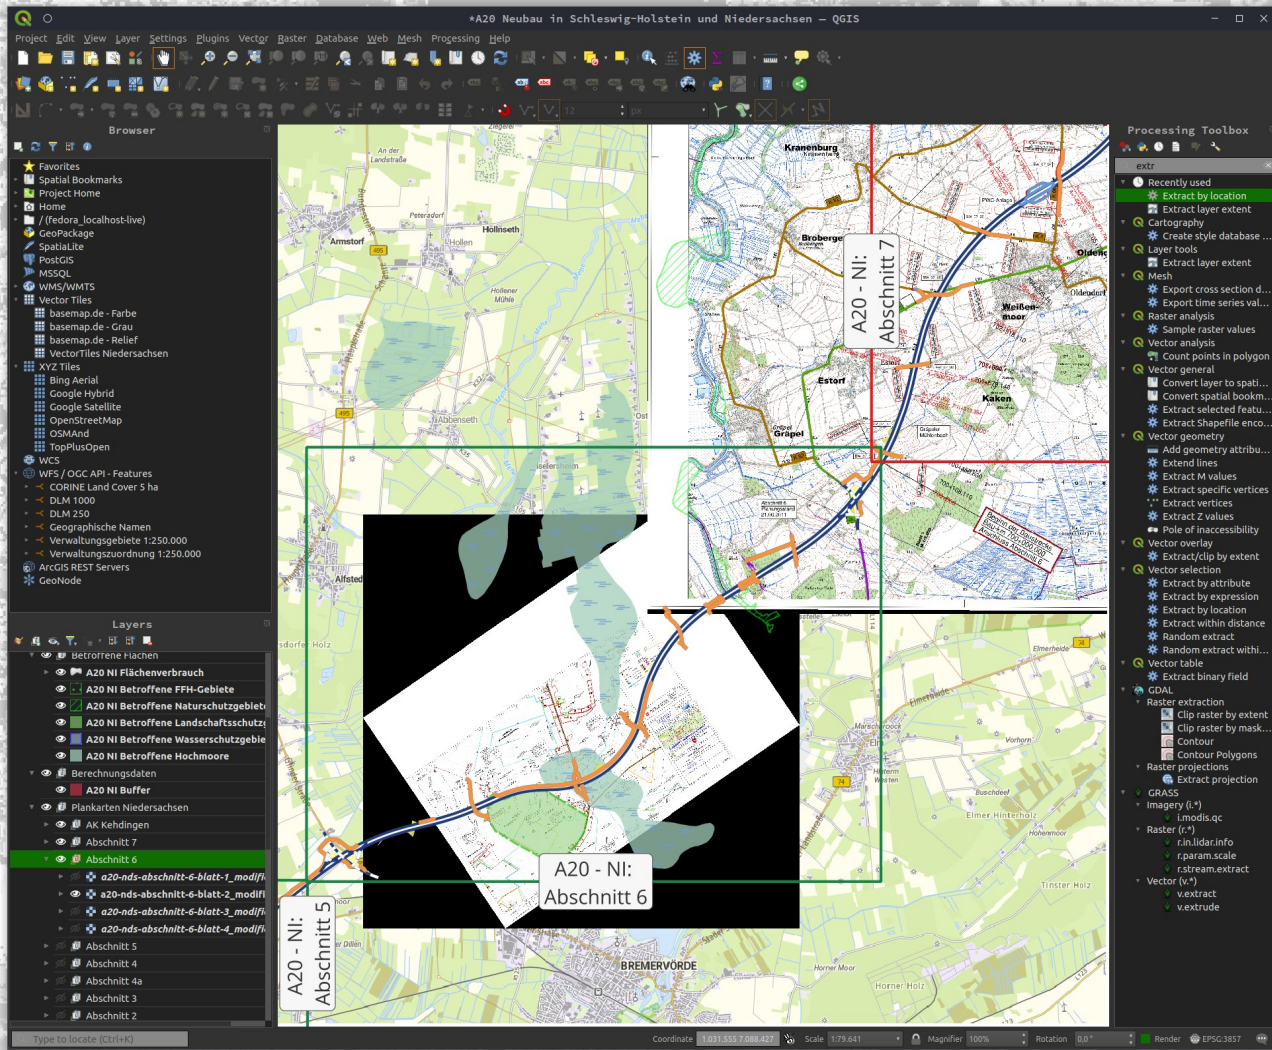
*A20 Neubau in Schleswig-Holstein und Niedersachsen — QGIS

Project Edit View Layer Settings Plugins Vector Raster Database Web Mesh Processing Help

Browser

Favorites
Spatial Bookmarks
Project Home
Home
/ (fedora_localhost-live)
GeoPackage
SpatiaLite
PostGIS
MSSQL
WMS/WMTS
Vector Tiles
basemap.de - Farbe
basemap.de - Grau
basemap.de - Relief
VectorTiles Niedersachsen
XYZ Tiles
Bing Aerial
Google Hybrid
Google Satellite
OpenStreetMap
OSMAnd
TopPlusOpen
WCS
WFS / OGC API - Features
CORINE Land Cover 5 ha
DLM 1000
DLM 250
Geographische Namen
Verwaltungsgebiete 1:250.000
Verwaltungszuordnung 1:250.000
ArcGIS REST Servers
GeoNode

Layers

Betroffene Flächen
A20 NI Flächenverbrauch
A20 NI Betroffene FFH-Gebiete
A20 NI Betroffene Naturschutzgebiete
A20 NI Betroffene Landschaftsschutzg
A20 NI Betroffene Wasserschutzgebiete
A20 NI Betroffene Hochmoore
Berechnungsdaten
A20 NI Buffer
Plankarten Niedersachsen
AK Kehdingen
Abschnitt 7
Abschnitt 6
a20-nds-abschnitt-6-blatt-1_modifi
a20-nds-abschnitt-6-blatt-2_modifi
a20-nds-abschnitt-6-blatt-3_modifi
a20-nds-abschnitt-6-blatt-4_modifi
Abschnitt 5
Abschnitt 4
Abschnitt 4a
Abschnitt 3
Abschnitt 2

A20 - NI: Abschnitt 7
A20 - NI: Abschnitt 6
A20 - NI: Abschnitt 5

Kranenburg
Broberge
Oldendorf
Weißenmoor
Estorf
Kaken
Gräpel
Hollnseth
Armstorf
Abbenseth
Alfstedt
Elmerheide
Elmer Hinterholz
Vorhorn
Tinster Holz
Horner Holz
Horner Moor
BREMERVÖRDE
Buschdeel

Processing Toolbox

extr
Recently used
Extract by location
Extract layer extent
Cartography
Create style database ...
Layer tools
Extract layer extent
Mesh
Export cross section d...
Export time series val...
Raster analysis
Sample raster values
Vector analysis
Count points in polygon
Vector general
Convert layer to spati...
Convert spatial bookm...
Extract selected featu...
Extract Shapefile enco...
Vector geometry
Add geometry attribu...
Extend lines
Extract M values
Extract specific vertices
Extract vertices
Extract Z values
Pole of inaccessibility
Vector overlay
Extract/clip by extent
Vector selection
Extract by attribute
Extract by expression
Extract by location
Extract within distance
Random extract
Random extract withi...
Vector table
Extract binary field
GDAL
Raster extraction
Clip raster by extent
Clip raster by mask...
Contour
Contour Polygons
Raster projections
Extract projection
GRASS
Imagery (i.*)
i.modis.qc
Raster (r.*)
r.in.lidar.info
r.param.scale
r.stream.extract
Vector (v.*)
v.extract
v.extrude

Type to locate (Ctrl+K)
Coordinate 1.031.555,7.088.427 Scale 1:79.641 Magnifier 100% Rotation 0,0 ° Render EPSG:3857